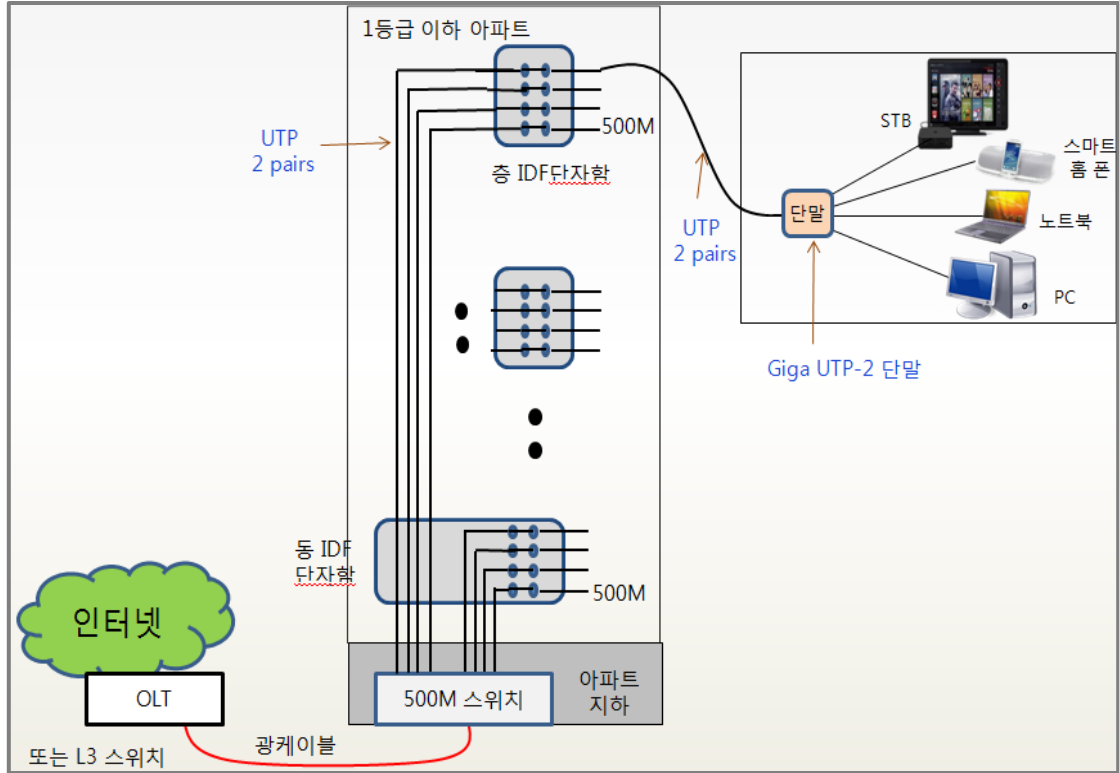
1등급 이하 아파트

UTP
2 pairs

500M

층 IDF단자함

UTP
2 pairs

STB

스마트
홈 폰

단말

노트북

PC

Giga UTP-2 단말

동 IDF
단자함

500M

인터넷

OLT

500M 스위치

아파트
지하

또는 L3 스위치

광케이블